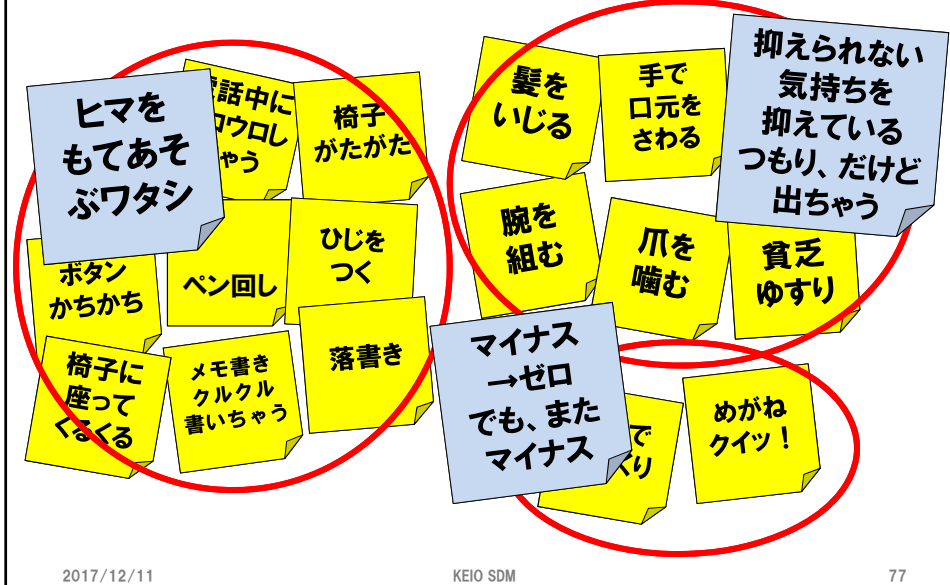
ヒマを
もてあそ
ぶワタシ

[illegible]話中に
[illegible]ロウロし
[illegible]ゃう

椅子
がたがた

ボタン
かちかち

ペン回し

ひじを
つく

椅子に
座って
くるくる

メモ書き
クルクル
書いちゃう

落書き

髪を
いじる

手で
口元を
さわる

抑えられない
気持ちを
抑えている
つもり、だけど
出ちゃう

腕を
組む

爪を
噛む

貧乏
ゆすり

マイナス
→ゼロ
でも、また
マイナス

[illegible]で
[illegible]り

めがね
クイッ！

2017/12/11

KEIO SDM

77